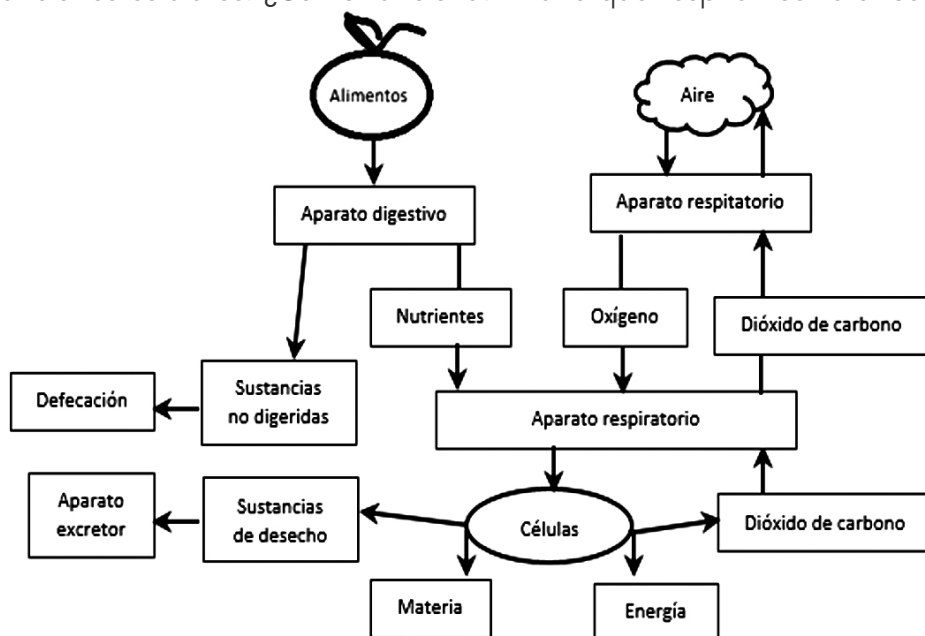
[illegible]

Alimentos

Aparato digestivo

Aire

Aparato respitatorio

Nutrientes

Oxígeno

Dióxido de carbono

Defecación

Sustancias no digeridas

Aparato respiratorio

Aparato excretor

Sustancias de desecho

Células

Dióxido de carbono

Materia

Energía